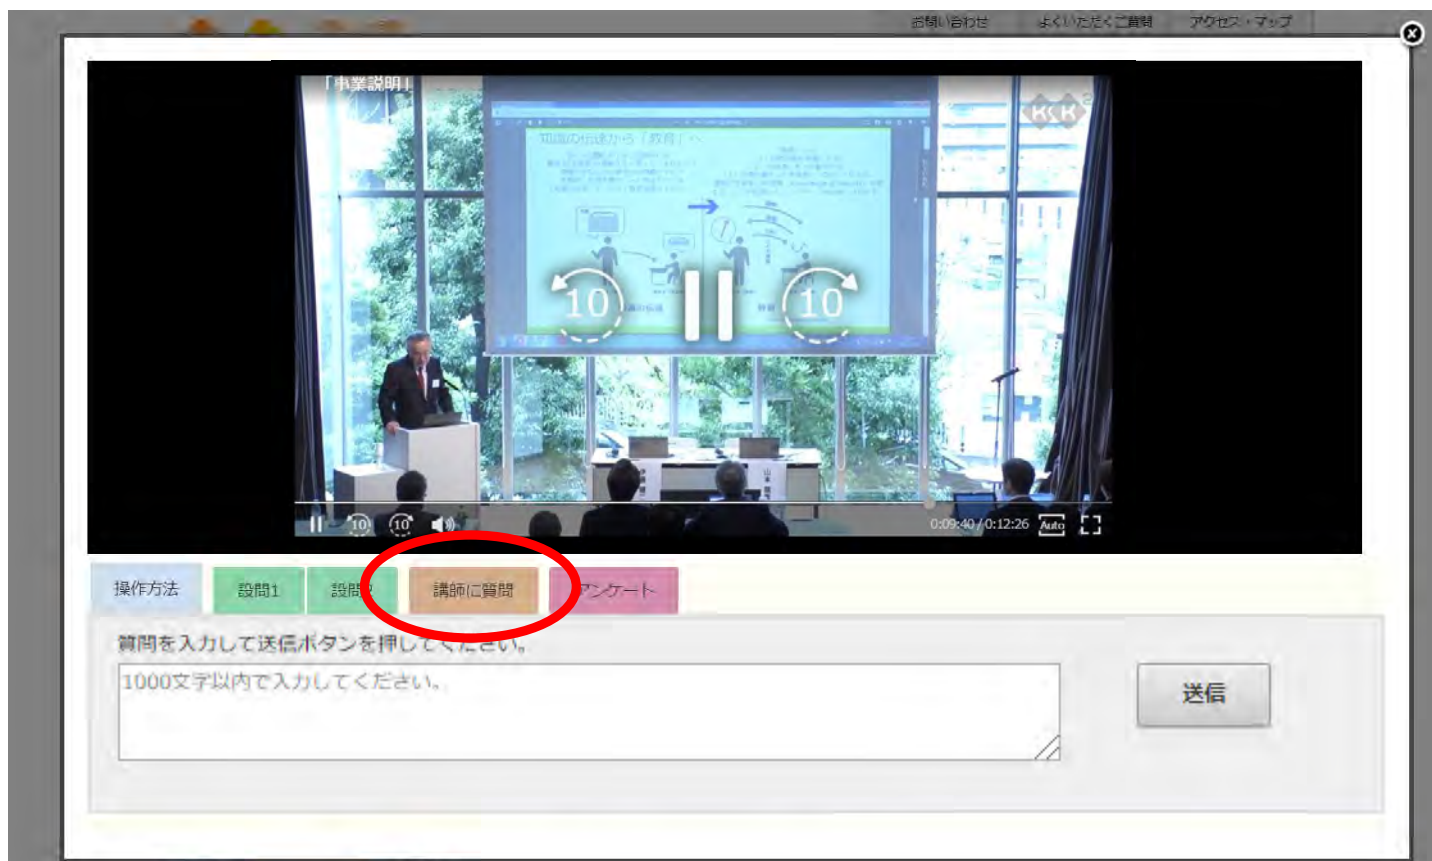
お問い合わせ　よくいただくご質問　アクセス・マップ

「事業説明」

知識の伝達から「教育」へ

10

10

0:09:40 / 0:12:26　Auto

操作方法　設問1　設問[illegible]　講師に質問　アンケート

質問を入力して送信ボタンを押してください。

1000文字以内で入力してください。

送信